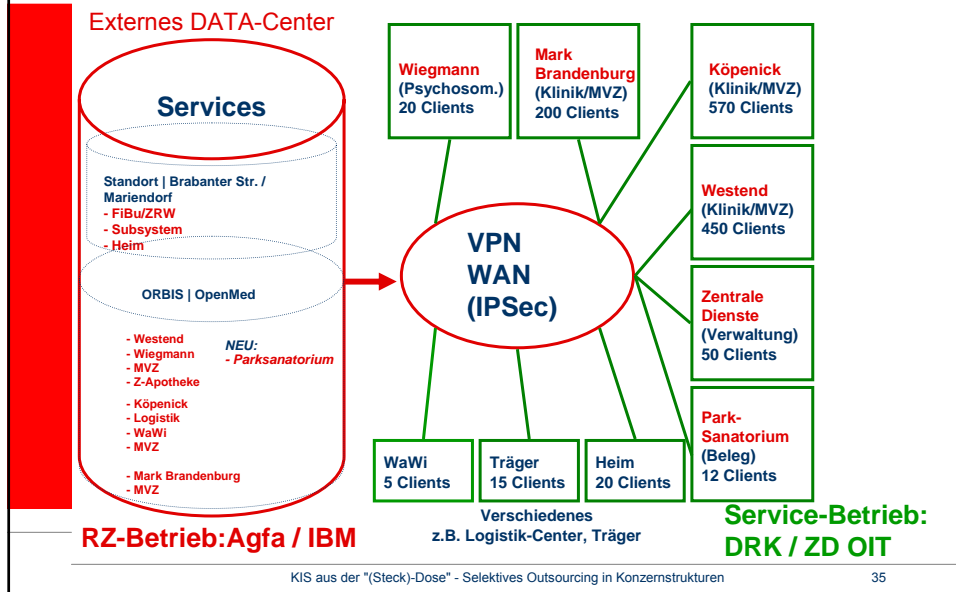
Externes DATA-Center

Services

Standort | Brabanter Str. / Mariendorf
- FiBu/ZRW
- Subsystem
- Heim

ORBIS | OpenMed

- Westend
- Wiegmann
- MVZ
- Z-Apotheke

NEU:
- Parksanatorium

- Köpenick
- Logistik
- WaWi
- MVZ

- Mark Brandenburg
- MVZ

RZ-Betrieb:Agfa / IBM

Wiegmann
(Psychosom.)
20 Clients

Mark Brandenburg
(Klinik/MVZ)
200 Clients

Köpenick
(Klinik/MVZ)
570 Clients

Westend
(Klinik/MVZ)
450 Clients

VPN
WAN
(IPSec)

Zentrale Dienste
(Verwaltung)
50 Clients

Park-Sanatorium
(Beleg)
12 Clients

WaWi
5 Clients

Träger
15 Clients

Heim
20 Clients

Verschiedenes
z.B. Logistik-Center, Träger

Service-Betrieb:
DRK / ZD OIT

KIS aus der "(Steck)-Dose" - Selektives Outsourcing in Konzernstrukturen

35